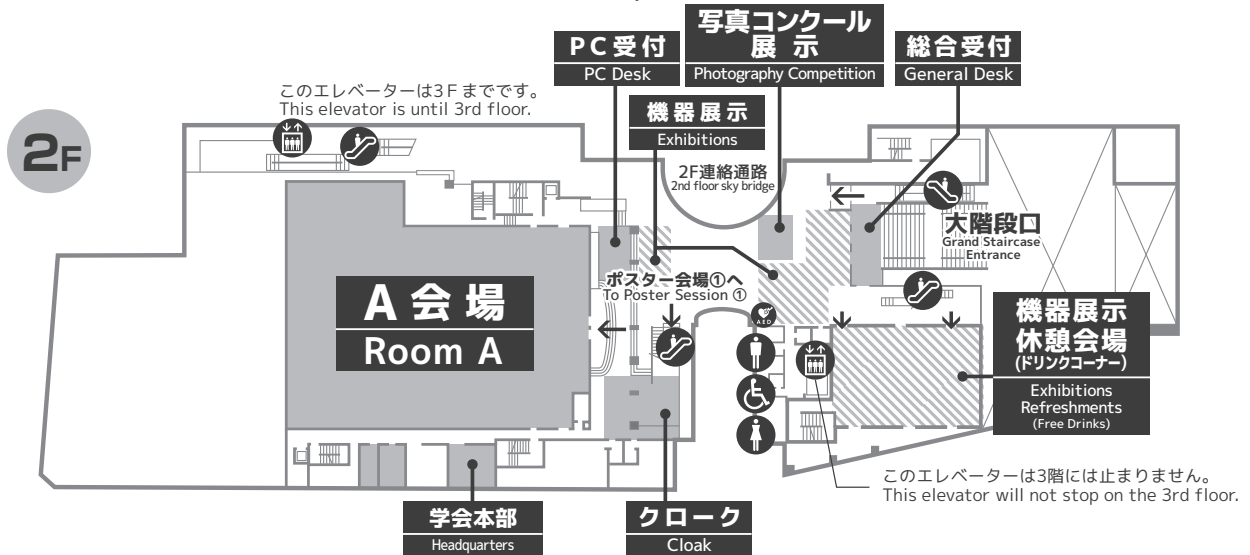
2F

PC受付
PC Desk

写真コンクール
展示
Photography Competition

総合受付
General Desk

このエレベーターは3Fまでです。
This elevator is until 3rd floor.

機器展示
Exhibitions

2F連絡通路
2nd floor sky bridge

大階段口
Grand Staircase Entrance

ポスター会場①へ
To Poster Session ①

A会場
Room A

AED

機器展示
休憩会場
(ドリンクコーナー)
Exhibitions
Refreshments
(Free Drinks)

このエレベーターは3階には止まりません。
This elevator will not stop on the 3rd floor.

学会本部
Headquarters

クローク
Cloak